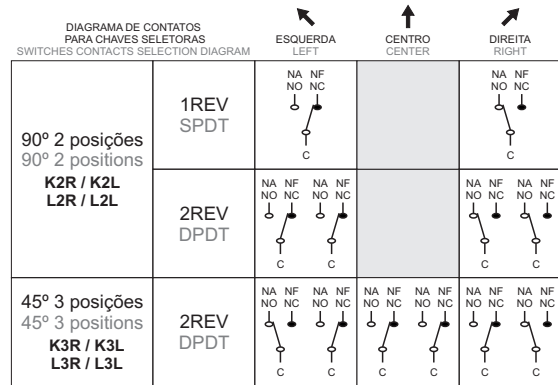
DIAGRAMA DE CONTATOS PARA CHAVES SELETORAS
SWITCHES CONTACTS SELECTION DIAGRAM

| | | ESQUERDA LEFT | CENTRO CENTER | DIREITA RIGHT |
|---|---|---|---|---|
| 90º 2 posições 90º 2 positions K2R / K2L L2R / L2L | 1REV SPDT | NA NO NF NC C | | NA NO NF NC C |
| | 2REV DPDT | NA NO NF NC C NA NO NF NC C | | NA NO NF NC C NA NO NF NC C |
| 45º 3 posições 45º 3 positions K3R / K3L L3R / L3L | 2REV DPDT | NA NO NF NC C NA NO NF NC C | NA NO NF NC C NA NO NF NC C | NA NO NF NC C NA NO NF NC C |